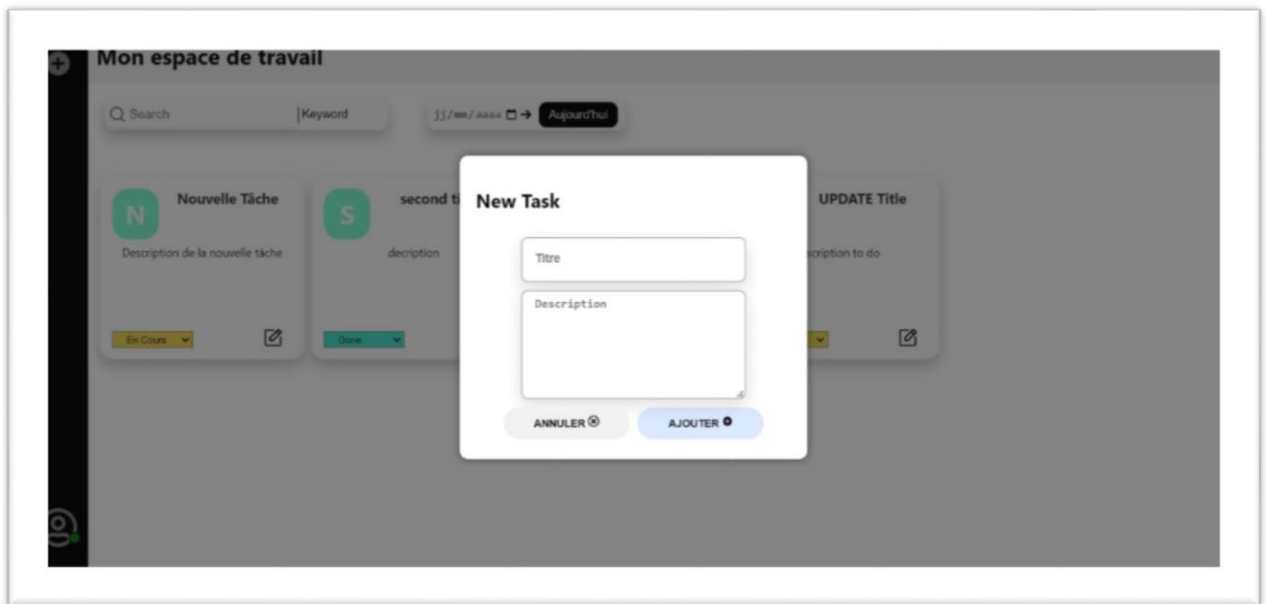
Mon espace de travail

Search
Keyword
jj/mm/aaaa → Aujourd'hui

N
Nouvelle Tâche
Description de la nouvelle tâche
En Cours

S
second ti
decription
Done

UPDATE Title
scription to do

New Task
Titre
Description
ANNULER
AJOUTER